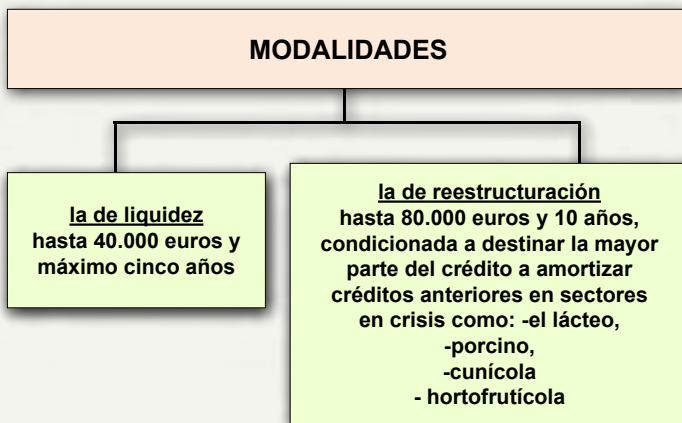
MODALIDADES

la de liquidez
hasta 40.000 euros y máximo cinco años

la de reestructuración
hasta 80.000 euros y 10 años, condicionada a destinar la mayor parte del crédito a amortizar créditos anteriores en sectores en crisis como: -el lácteo,
-porcino,
-cunícola
- hortofrutícola